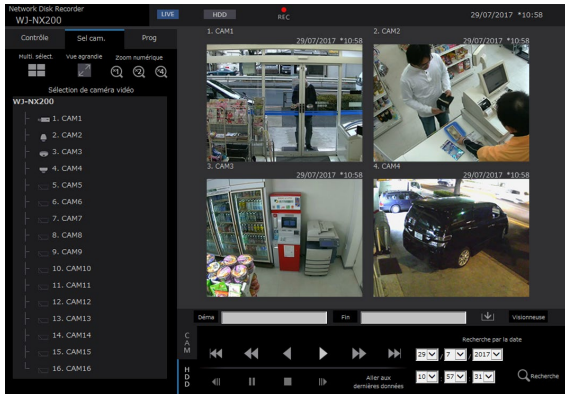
Network Disk Recorder
WJ-NX200
LIVE
HDD
REC
29/07/2017 *10:58

Contrôle
Sel cam.
Prog

Multi. sélect.
Vue agrandie
Zoom numérique

Sélection de caméra vidéo
WJ-NX200
1. CAM1
2. CAM2
3. CAM3
4. CAM4
5. CAM5
6. CAM6
7. CAM7
8. CAM8
9. CAM9
10. CAM10
11. CAM11
12. CAM12
13. CAM13
14. CAM14
15. CAM15
16. CAM16

1. CAM1
29/07/2017 *10:58
2. CAM2
29/07/2017 *10:58
3. CAM3
29/07/2017 *10:58
4. CAM4
29/07/2017 *10:58

Déma
Fin
Visionneuse

CAM
HDD

Recherche par la date
29 7 2017
Aller aux dernières données
10 57 31
Recherche